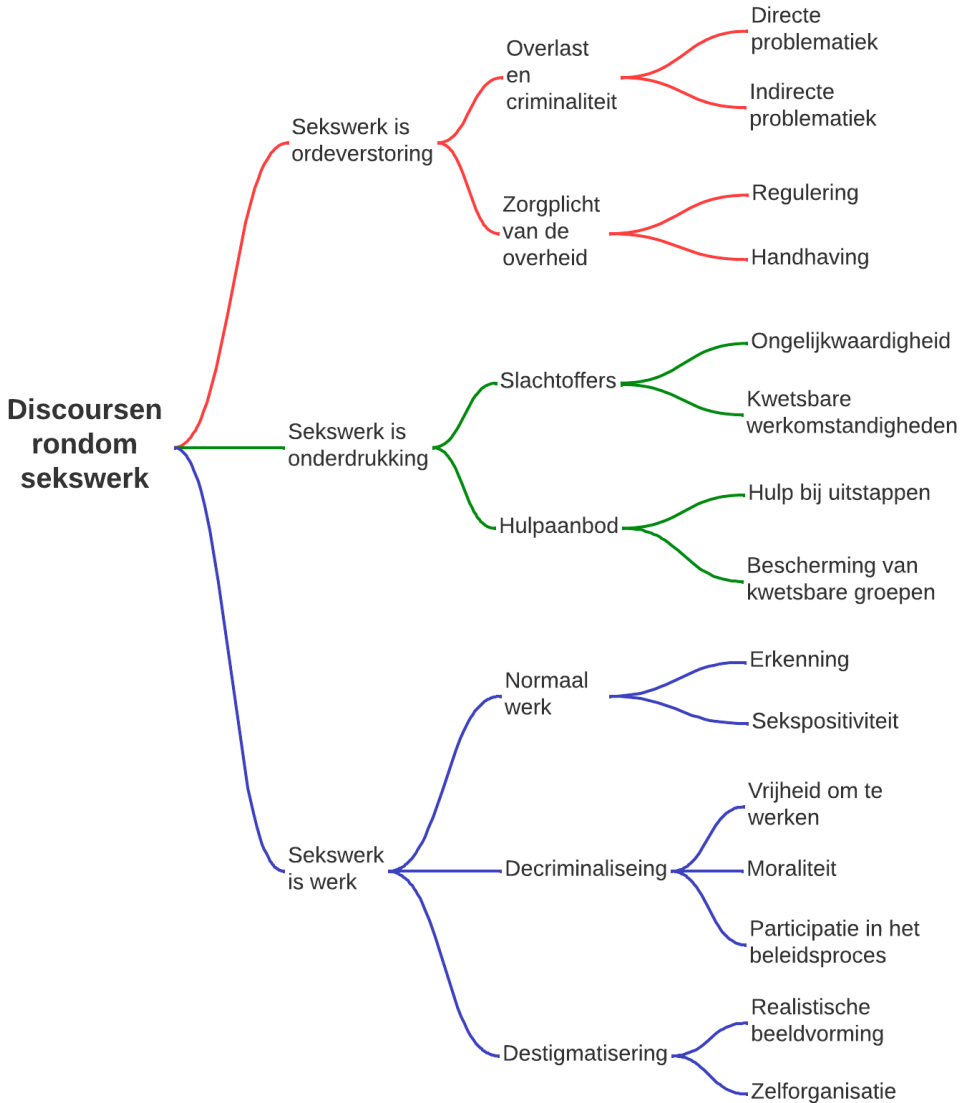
Discoursen rondom sekswerk

Sekswerk is ordeverstoring

Overlast en criminaliteit

Directe problematiek

Indirecte problematiek

Zorgplicht van de overheid

Regulering

Handhaving

Sekswerk is onderdrukking

Slachtoffers

Ongelijkwaardigheid

Kwetsbare werkomstandigheden

Hulpaanbod

Hulp bij uitstappen

Bescherming van kwetsbare groepen

Sekswerk is werk

Normaal werk

Erkenning

Sekspositiviteit

Decriminaliseing

Vrijheid om te werken

Moraliteit

Participatie in het beleidsproces

Destigmatisering

Realistische beeldvorming

Zelforganisatie